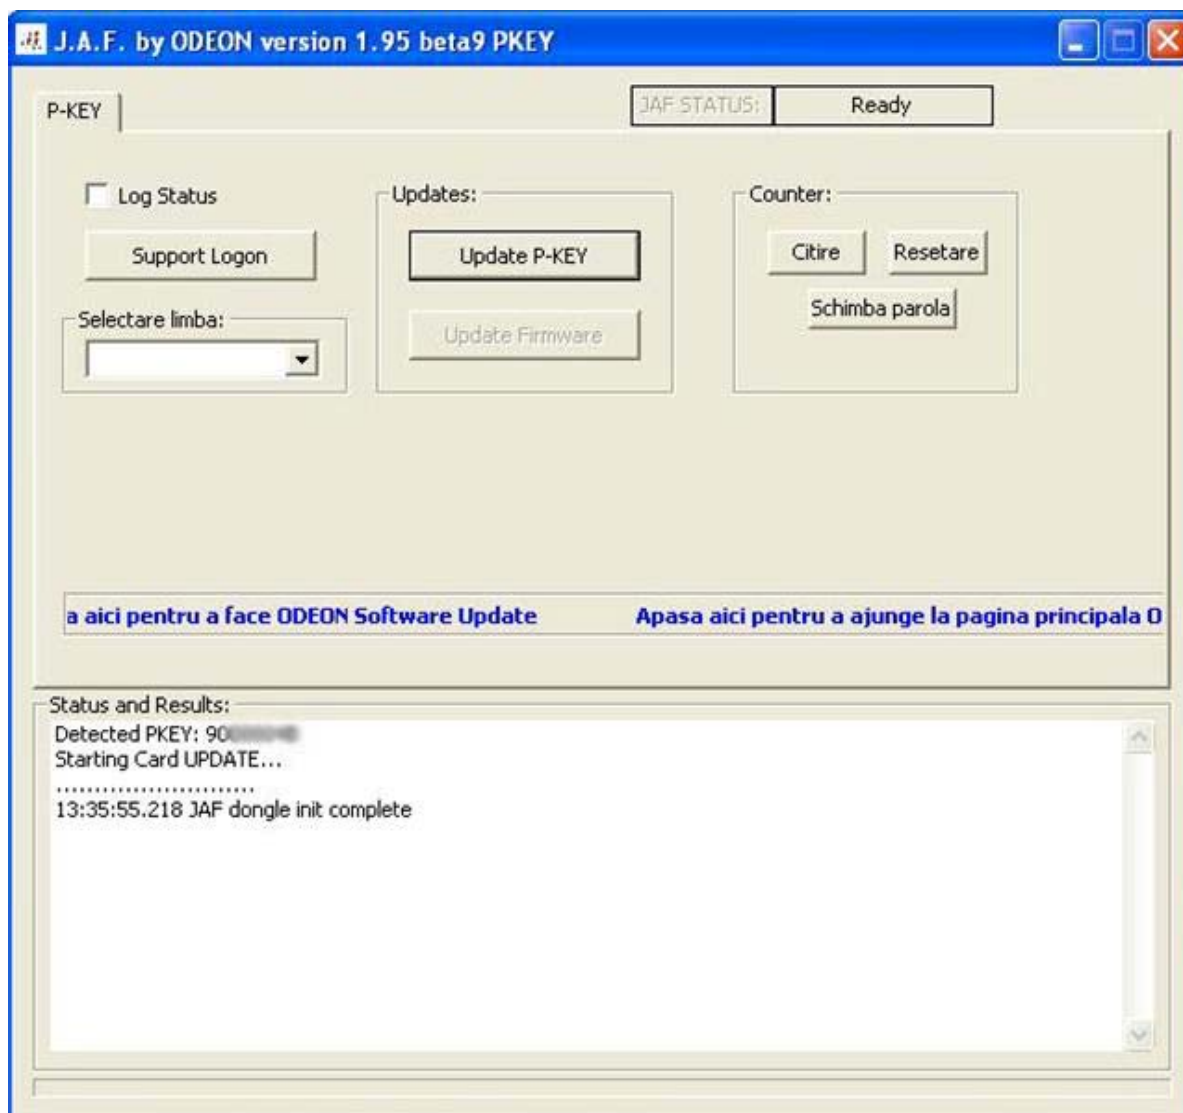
J.A.F. by ODEON version 1.95 beta9 PKEY

P-KEY

JAF STATUS: Ready

Log Status

Support Logon

Selectare limba:

Updates:

Update P-KEY

Update Firmware

Counter:

Citire

Resetare

Schimba parola

a aici pentru a face ODEON Software Update

Apasa aici pentru a ajunge la pagina principala O

Status and Results:

Detected PKEY: 90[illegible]
Starting Card UPDATE...
............................
13:35:55.218 JAF dongle init complete